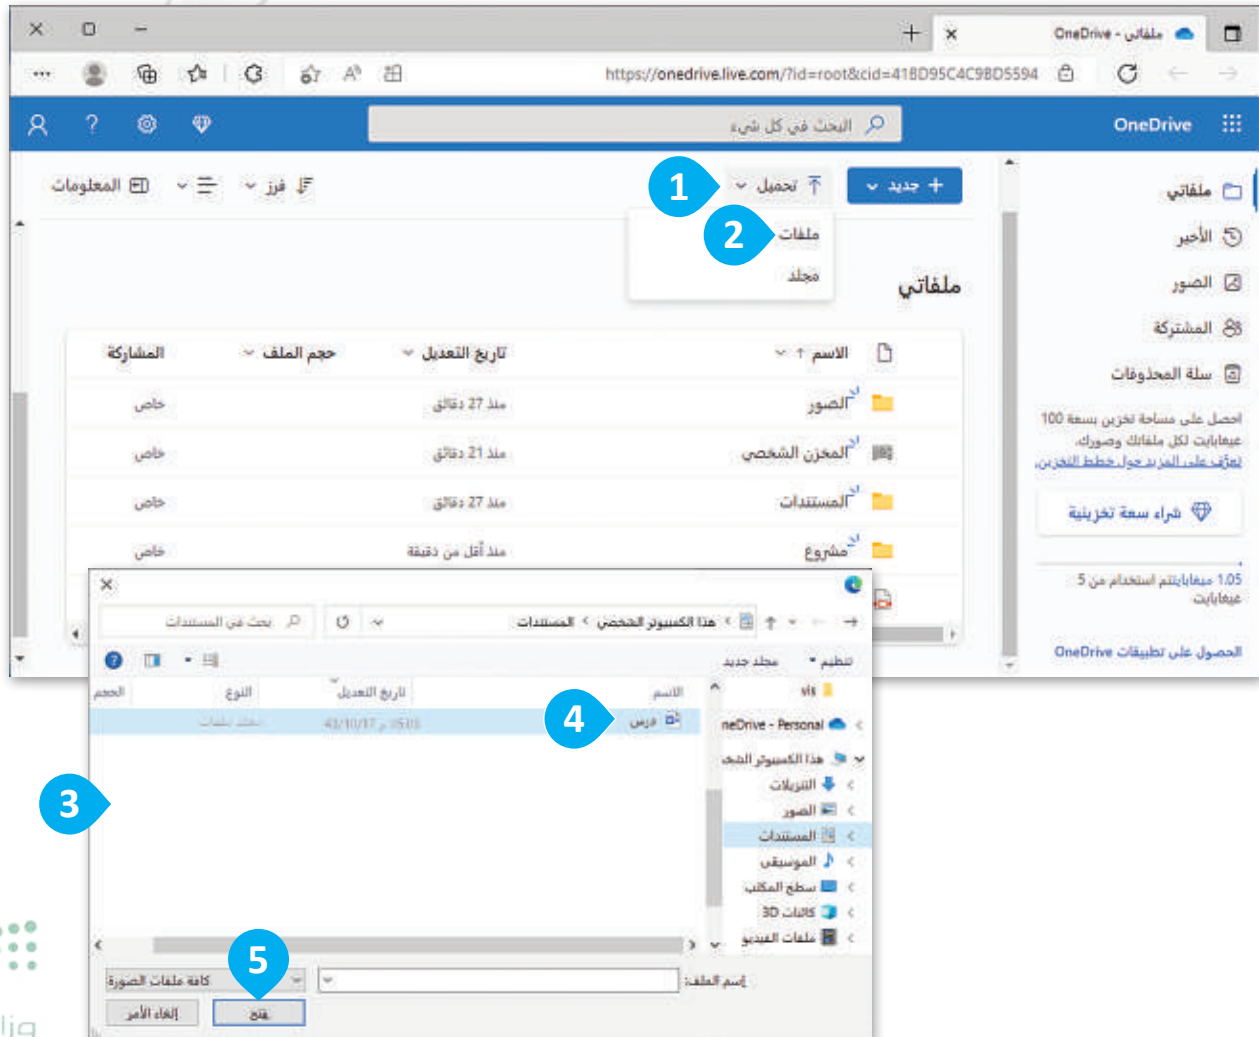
OneDrive - ملفاتي
https://onedrive.live.com/?id=root&cid=418D95C4C9BD5594
OneDrive
البحث في كل شيء
جديد
تحميل
1
ملفات
2
مجلد
فرز
المعلومات
ملفاتي
ملفاتي
الأخير
الصور
المشتركة
سلة المحذوفات
احصل على مساحة تخزين بسعة 100 غيغابايت لكل ملفاتك وصورك.
تعرّف على المزيد حول خطط التخزين.
شراء سعة تخزينية
1.05 ميغابايت استخدام من 5 غيغابايت
الحصول على تطبيقات OneDrive

| الاسم | تاريخ التعديل | حجم الملف | المشاركة |
|---|---|---|---|
| الصور | منذ 27 دقائق | | خاص |
| المخزن الشخصي | منذ 21 دقائق | | خاص |
| المستندات | منذ 27 دقائق | | خاص |
| مشروع | منذ أقل من دقيقة | | خاص |

هذا الكمبيوتر الشخصي > المستندات
بحث في المستندات
تنظيم
مجلد جديد
الاسم
تاريخ التعديل
النوع
الحجم
درس
4
3
OneDrive - Personal
هذا الكمبيوتر الشخصي
التنزيلات
الصور
المستندات
الموسيقى
سطح المكتب
3D كائنات
ملفات الفيديو
اسم الملف:
كافة ملفات الصورة
فتح
إلغاء الأمر
5